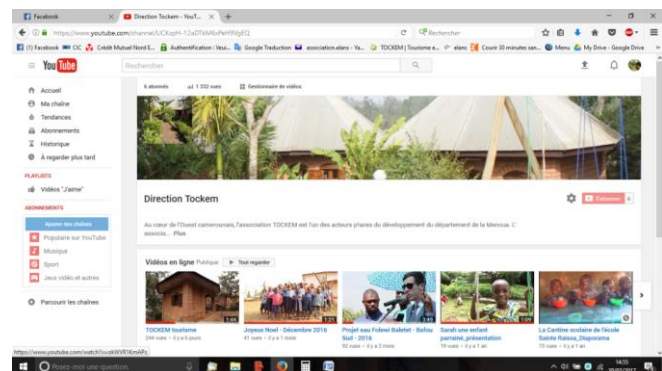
Facebook
Direction Tockem - YouT...
https://www.youtube.com/channel/UCKqzH-12aDTkMBxPeH9NgEQ
Rechercher
(1) Facebook CIC Crédit Mutuel Nord E... Authentification - Veui... Google Traduction association.alans - Ya... TOCKEM | Tourisme e... alans Courir 30 minutes san... Menu My Drive - Google Drive

YouTube
Rechercher
Accueil
Ma chaîne
Tendances
Abonnements
Historique
À regarder plus tard
PLAYLISTS
Vidéos "J'aime"
ABONNEMENTS
Ajouter des chaînes
Populaire sur YouTube
Musique
Sport
Jeux vidéo et autres
Parcourir les chaînes

6 abonnés
1 332 vues
Gestionnaire de vidéos

Direction Tockem
S'abonner 6
Au cœur de l'Ouest camerounais, l'association TOCKEM est l'un des acteurs phares du développement du département de la Menoua. L' associa... Plus

Vidéos en ligne Publique
Tout regarder
TOCKEM tourisme
244 vues • il y a 6 jours
Joyeux Noel - Décembre 2016
41 vues • il y a 1 mois
Projet eau Foleré Balebet - Bafou Sud - 2016
92 vues • il y a 2 mois
Sarah une enfant parrainé_présentation
11 vues • il y a 1 an
La Cantine scolaire de l'école Sainte Raissa_Diaporama
73 vues • il y a 1 an

https://www.youtube.com/watch?v=zkWVR1KmAPs
Posez-moi une question.
14:55
10/01/2017